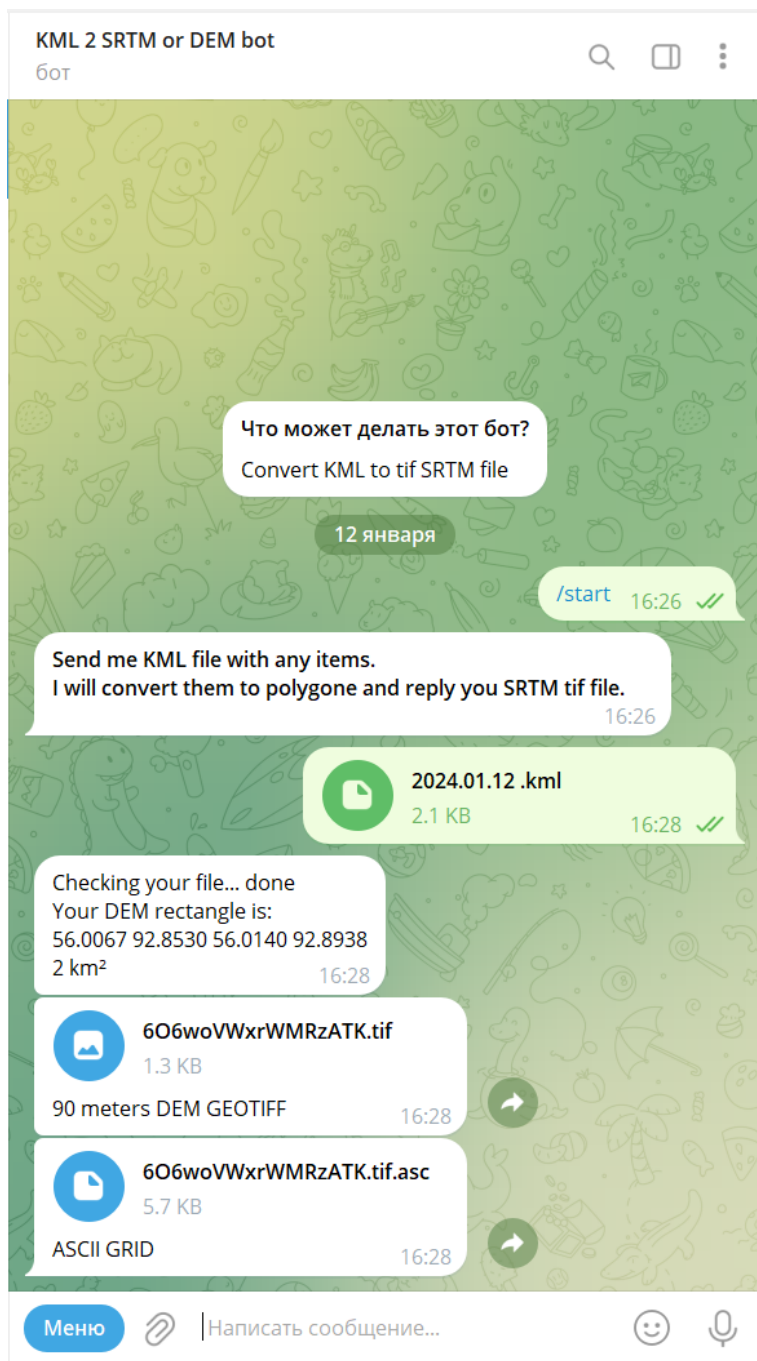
KML 2 SRTM or DEM bot
бот

Что может делать этот бот?
Convert KML to tif SRTM file

12 января

/start 16:26

Send me KML file with any items.
I will convert them to polygone and reply you SRTM tif file.
16:26

2024.01.12 .kml
2.1 KB 16:28

Checking your file... done
Your DEM rectangle is:
56.0067 92.8530 56.0140 92.8938
2 km² 16:28

6O6woVWxrWMRzATK.tif
1.3 KB
90 meters DEM GEOTIFF 16:28

6O6woVWxrWMRzATK.tif.asc
5.7 KB
ASCII GRID 16:28

Меню
Написать сообщение...